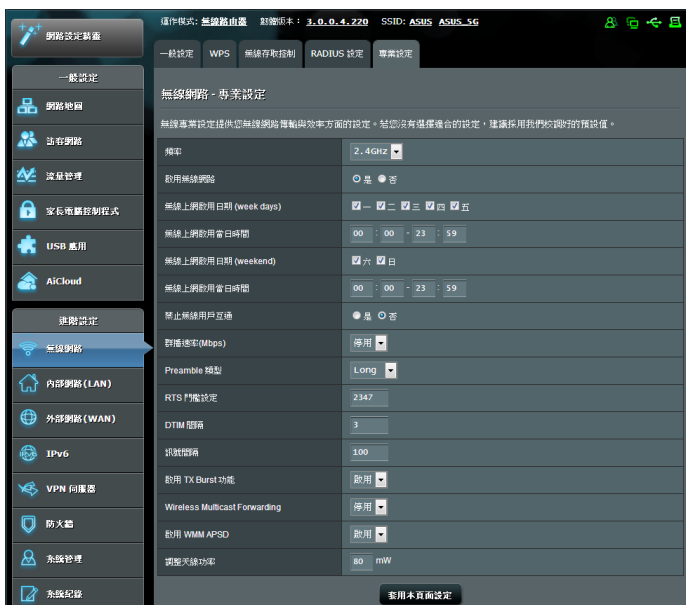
網路設定精靈

操作模式: 無線路由器　韌體版本: 3.0.0.4.220　SSID: ASUS ASUS_5G

一般設定　WPS　無線存取控制　RADIUS 設定　專業設定

一般設定

網路地圖

訪客網路

流量管理

家長電腦控制程式

USB 應用

AiCloud

進階設定

無線網路

內部網路(LAN)

外部網路(WAN)

IPv6

VPN 伺服器

防火牆

系統管理

系統紀錄

無線網路 - 專業設定

無線專業設定提供您無線網路傳輸與效率方面的設定。若您沒有適當合的設定，建議採用我們校調好的預設值。

| | |
|---|---|
| 頻率 | 2.4GHz |
| 啟用無線網路 | 是 否 |
| 無線上網啟用日期 (week days) | 一 二 三 四 五 |
| 無線上網啟用當日時間 | 00 : 00 - 23 : 59 |
| 無線上網啟用日期 (weekend) | 六 日 |
| 無線上網啟用當日時間 | 00 : 00 - 23 : 59 |
| 禁止無線用戶互通 | 是 否 |
| 群播速率(Mbps) | 停用 |
| Preamble 類型 | Long |
| RTS 門檻設定 | 2347 |
| DTIM 間隔 | 3 |
| 訊號間隔 | 100 |
| 啟用 TX Burst 功能 | 啟用 |
| Wireless Multicast Forwarding | 停用 |
| 啟用 WMM APSD | 啟用 |
| 調整天線功率 | 80 mW |

套用本頁面設定